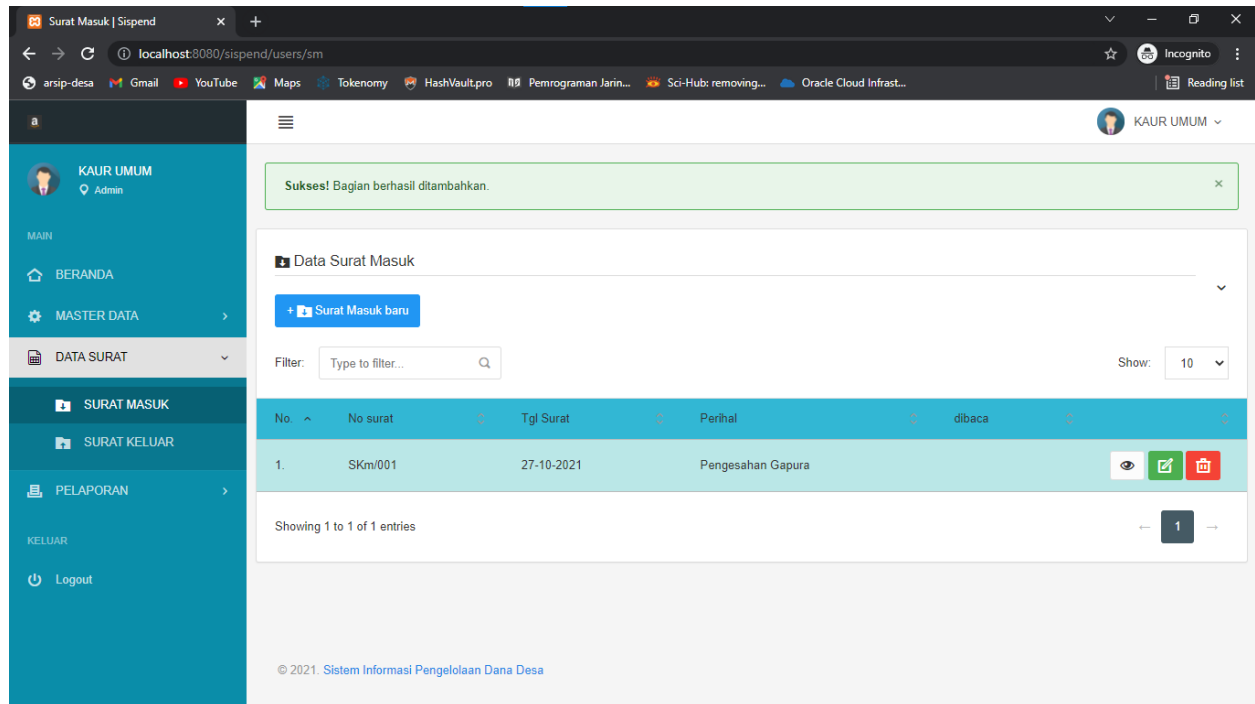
Surat Masuk | Sispend ×

localhost:8080/sispend/users/sm

Incognito

arsip-desa Gmail YouTube Maps Tokenomy HashVault.pro Pemrograman Jarin... Sci-Hub: removing... Oracle Cloud Infrast...

Reading list

a

KAUR UMUM

KAUR UMUM
Admin

MAIN

BERANDA

MASTER DATA

DATA SURAT

SURAT MASUK

SURAT KELUAR

PELAPORAN

KELUAR

Logout

**Sukses!** Bagian berhasil ditambahkan. ×

Data Surat Masuk

+ Surat Masuk baru

Filter: Type to filter...

Show: 10

| No. | No surat | Tgl Surat | Perihal | dibaca | |
|---|---|---|---|---|---|
| 1. | SKm/001 | 27-10-2021 | Pengesahan Gapura | | |

Showing 1 to 1 of 1 entries

← 1 →

© 2021. Sistem Informasi Pengelolaan Dana Desa